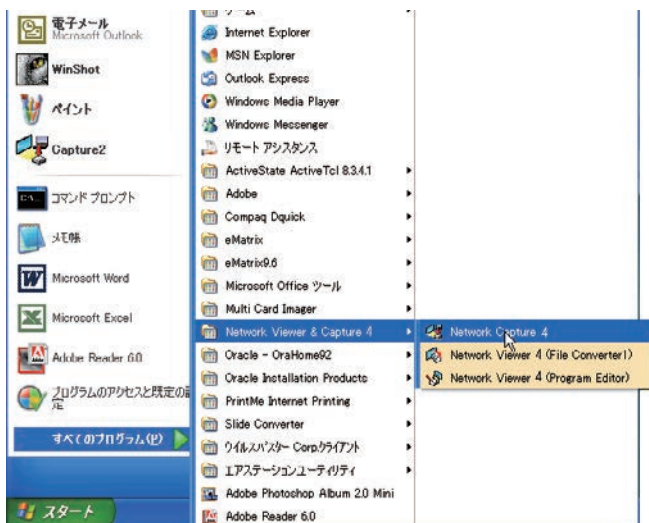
電子メール
Microsoft Outlook

WinShot

ペイント

Capture2

コマンド プロンプト

メモ帳

Microsoft Word

Microsoft Excel

Adobe Reader 6.0

プログラムのアクセスと既定の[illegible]

すべてのプログラム(P)

スタート

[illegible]
Internet Explorer
MSN Explorer
Outlook Express
Windows Media Player
Windows Messenger
リモート アシスタンス
ActiveState ActiveTcl 8.3.4.1
Adobe
Compaq Dquick
eMatrix
eMatrix9.6
Microsoft Office ツール
Multi Card Imager
Network Viewer & Capture 4
Oracle - OraHome92
Oracle Installation Products
PrintMe Internet Printing
Slide Converter
ウイルスバスター Corp.クライアント
エアステーションユーティリティ
Adobe Photoshop Album 2.0 Mini
Adobe Reader 6.0

Network Capture 4
Network Viewer 4 (File Converter1)
Network Viewer 4 (Program Editor)